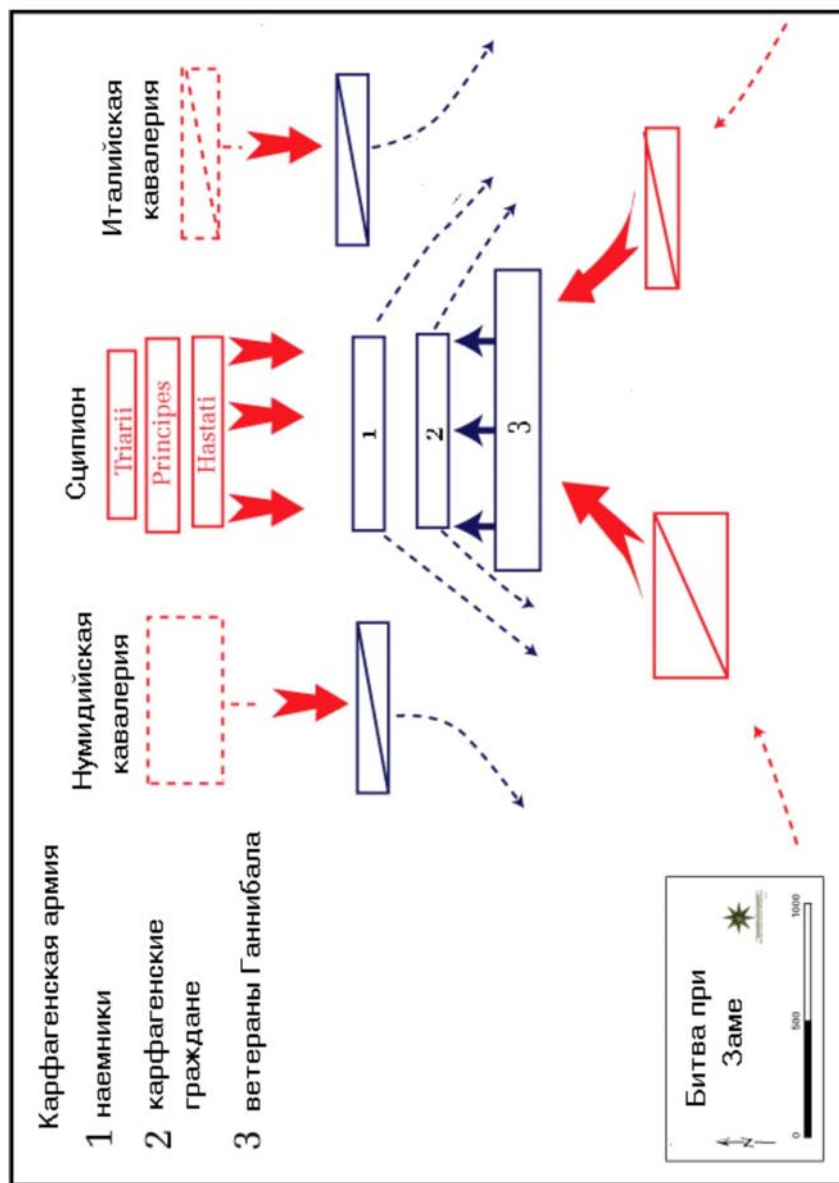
Италийская кавалерия

Сципион

Triarii

Principes

Hastati

1

2

3

Нумидийская кавалерия

Карфагенская армия

1 наемники

2 карфагенские граждане

3 ветераны Ганнибала

Битва при Заме

0

500

1000

N